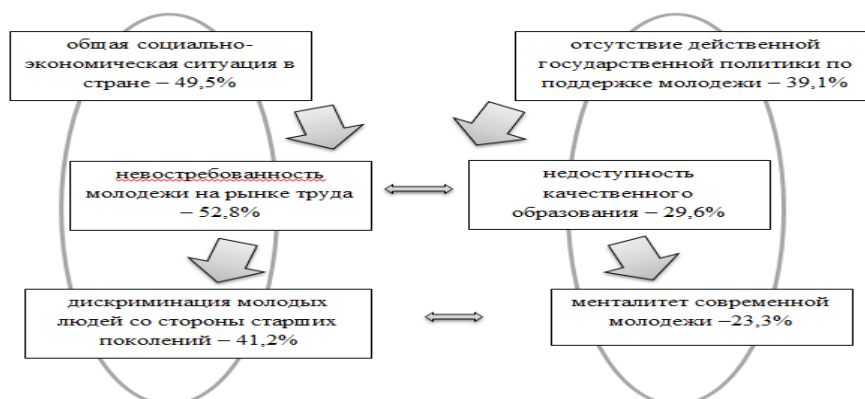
общая социально-экономическая ситуация в стране – 49,5%

отсутствие действенной государственной политики по поддержке молодежи – 39,1%

невостребованность молодежи на рынке труда – 52,8%

недоступность качественного образования – 29,6%

дискриминация молодых людей со стороны старших поколений – 41,2%

менталитет современной молодежи –23,3%